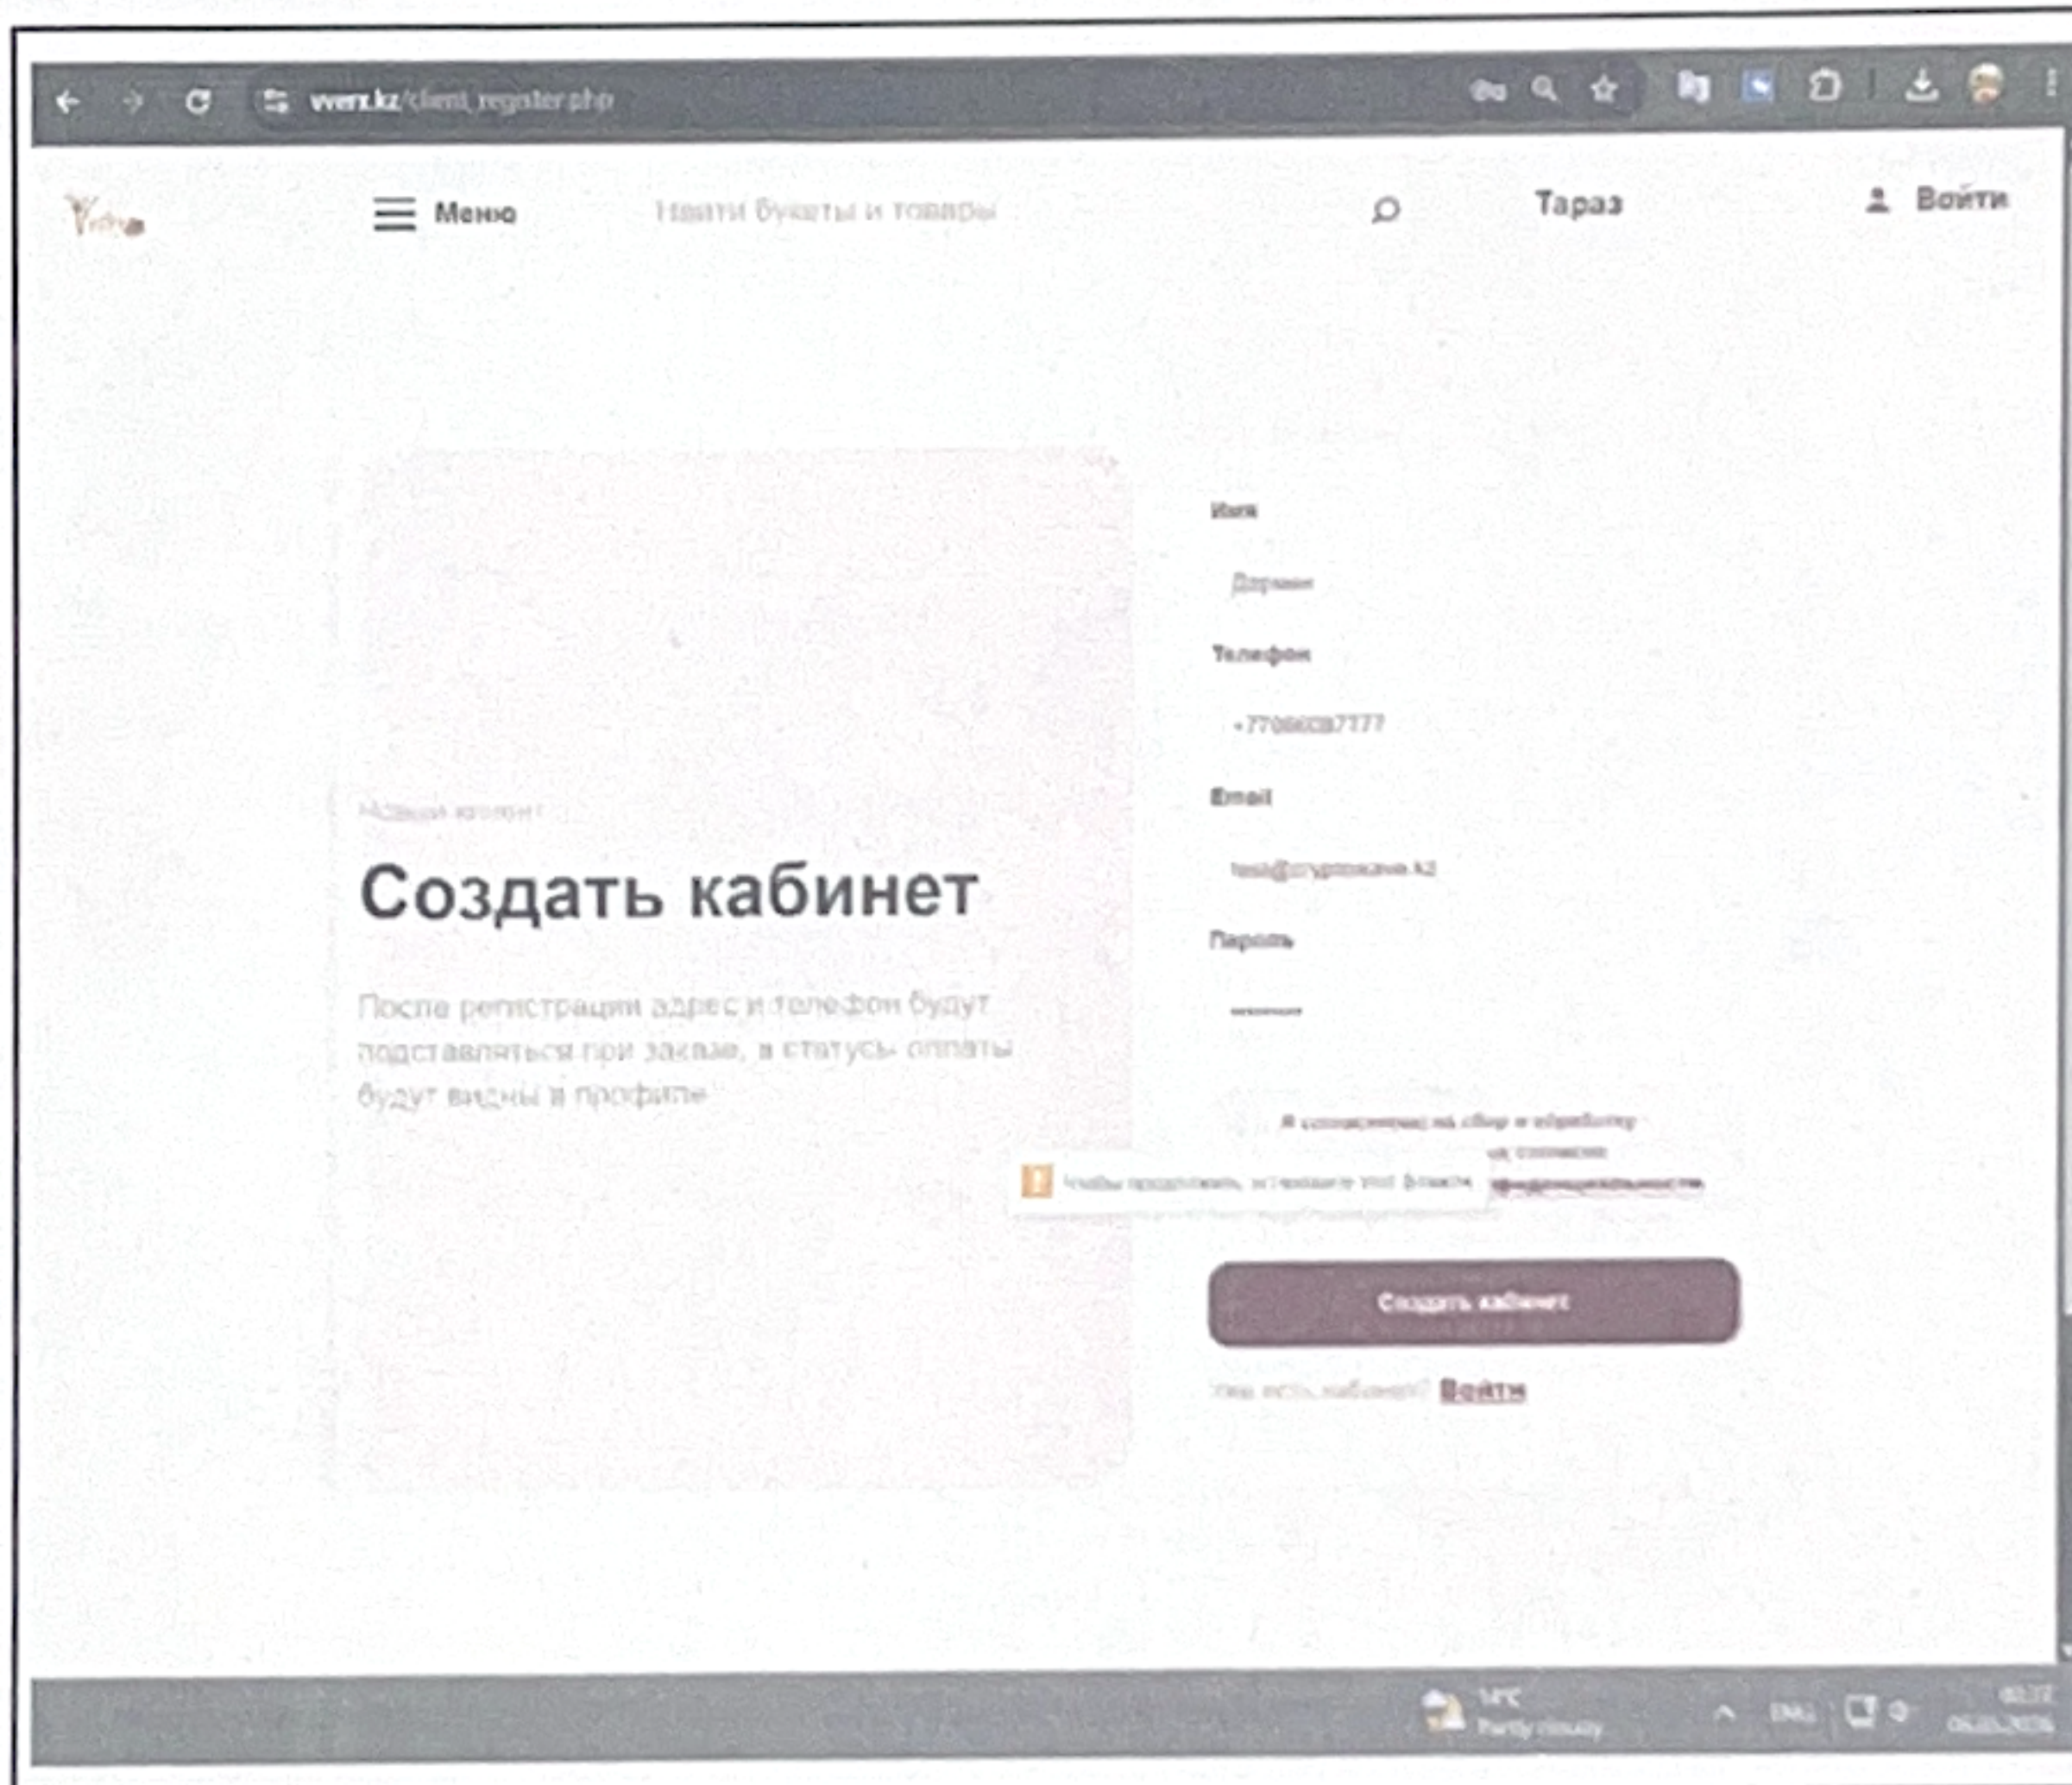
verz.kz/client_register.php

Меню

Найти букеты и товары

Тараз

Войти

Новый клиент

Создать кабинет

После регистрации адрес и телефон будут подставляться при заказе, а статусы оплаты будут видны в профиле

Имя

Дархан

Телефон

+77066087777

Email

test@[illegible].kz

Пароль

••••••••

Я соглашаюсь на сбор и обработку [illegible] согласие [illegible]

Чтобы продолжить, установите этот флажок.

Создать кабинет

Уже есть кабинет? Войти

14°C
Partly cloudy

ENG

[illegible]